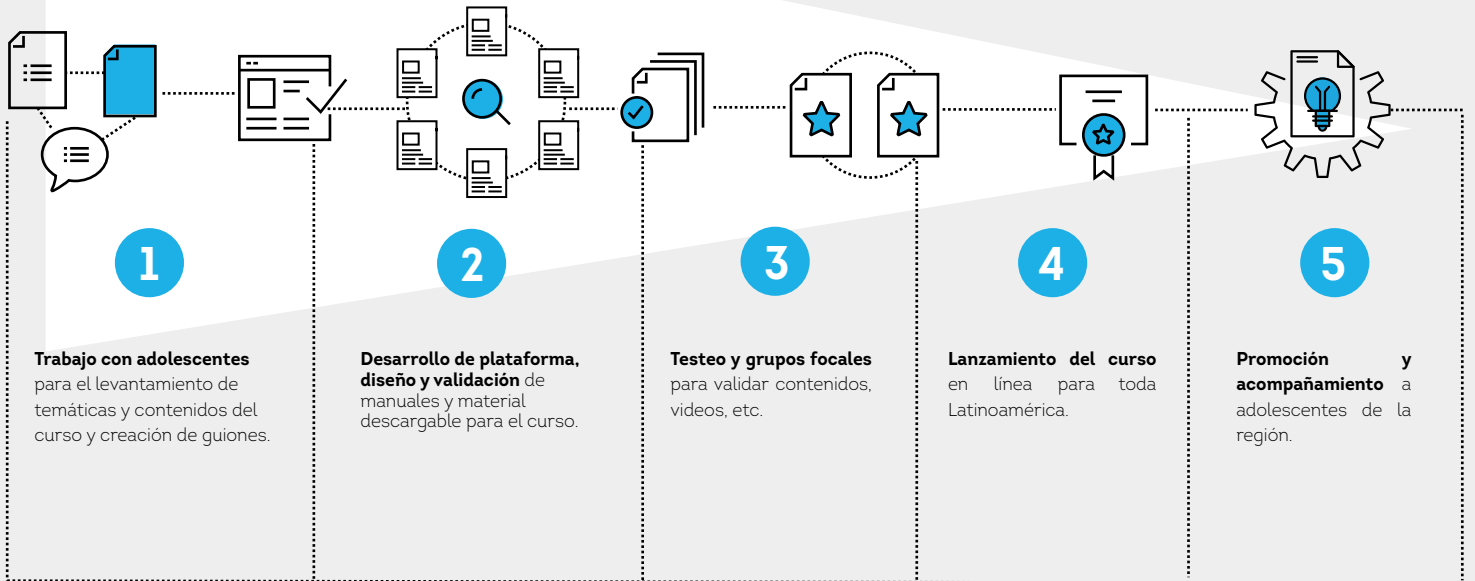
1

Trabajo con adolescentes para el levantamiento de temáticas y contenidos del curso y creación de guiones.

2

Desarrollo de plataforma, diseño y validación de manuales y material descargable para el curso.

3

Testeo y grupos focales para validar contenidos, videos, etc.

4

Lanzamiento del curso en línea para toda Latinoamérica.

5

Promoción y acompañamiento a adolescentes de la región.